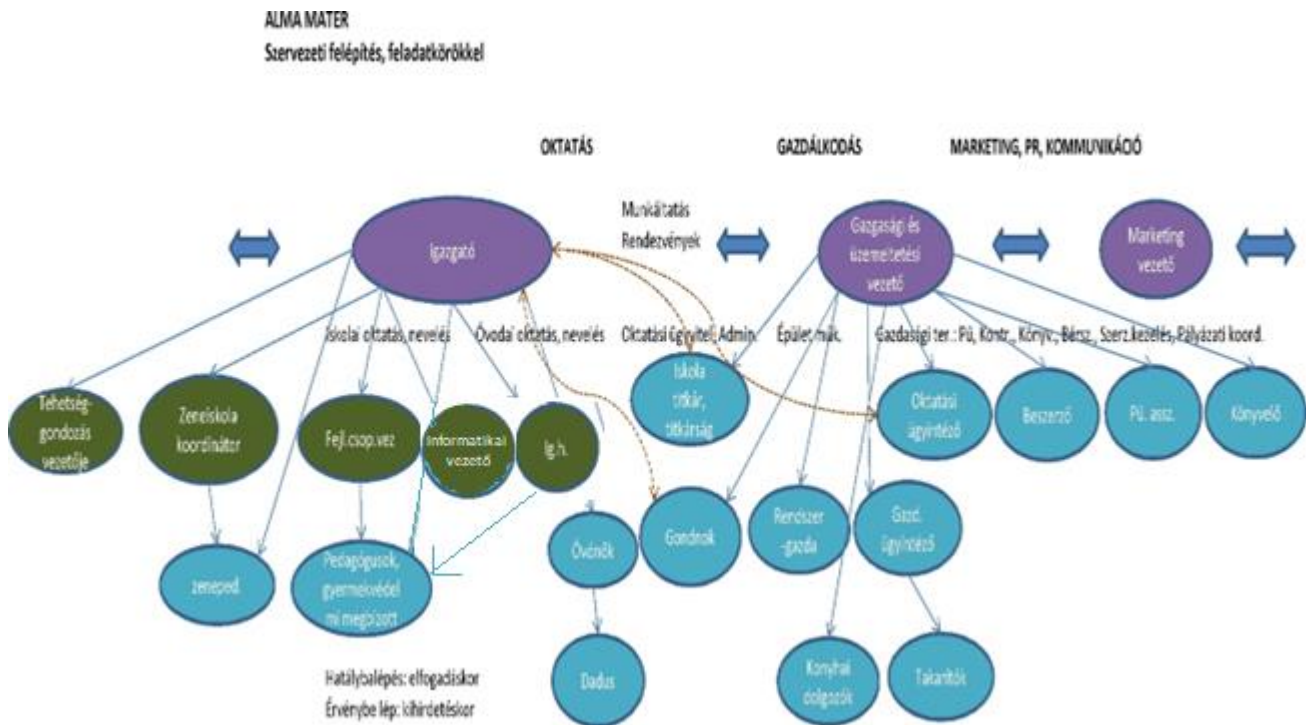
ALMA MATER
Szervezeti felépítés, feladatkörökkel

OKTATÁS

GAZDÁLKODÁS

MARKETING, PR, KOMMUNIKÁCIÓ

Munkáltatás
Rendezvények

Igazgató

Gazdasági és üzemeltetési vezető

Marketing vezető

Iskolai oktatás, nevelés

Óvodai oktatás, nevelés

Oktatási ügyvitel, Admin.

Épület, műk.

Gazdasági ter.: Pü, Kontr., Könyv., Besz., Szerz.kezelés, Pályázati koord.

Tehetség-gondozás vezetője

Zeneiskola koordinátor

Fejl.csop.vez

Informatikai vezető

Ig.h.

Iskola titkár, titkárság

Oktatási ügyintéző

Beszerző

Pü. asszi.

Könyvelő

Óvónők

Gondnok

Rendszer-gazda

Gazd. ügyintéző

zenepad.

Pedagógusok, gyermekvédel mi megbízott

Dadus

Konyhai dolgozók

Takarítók

Hatálybalépés: elfogadáskor
Érvénybe lép: kihirdetéskor